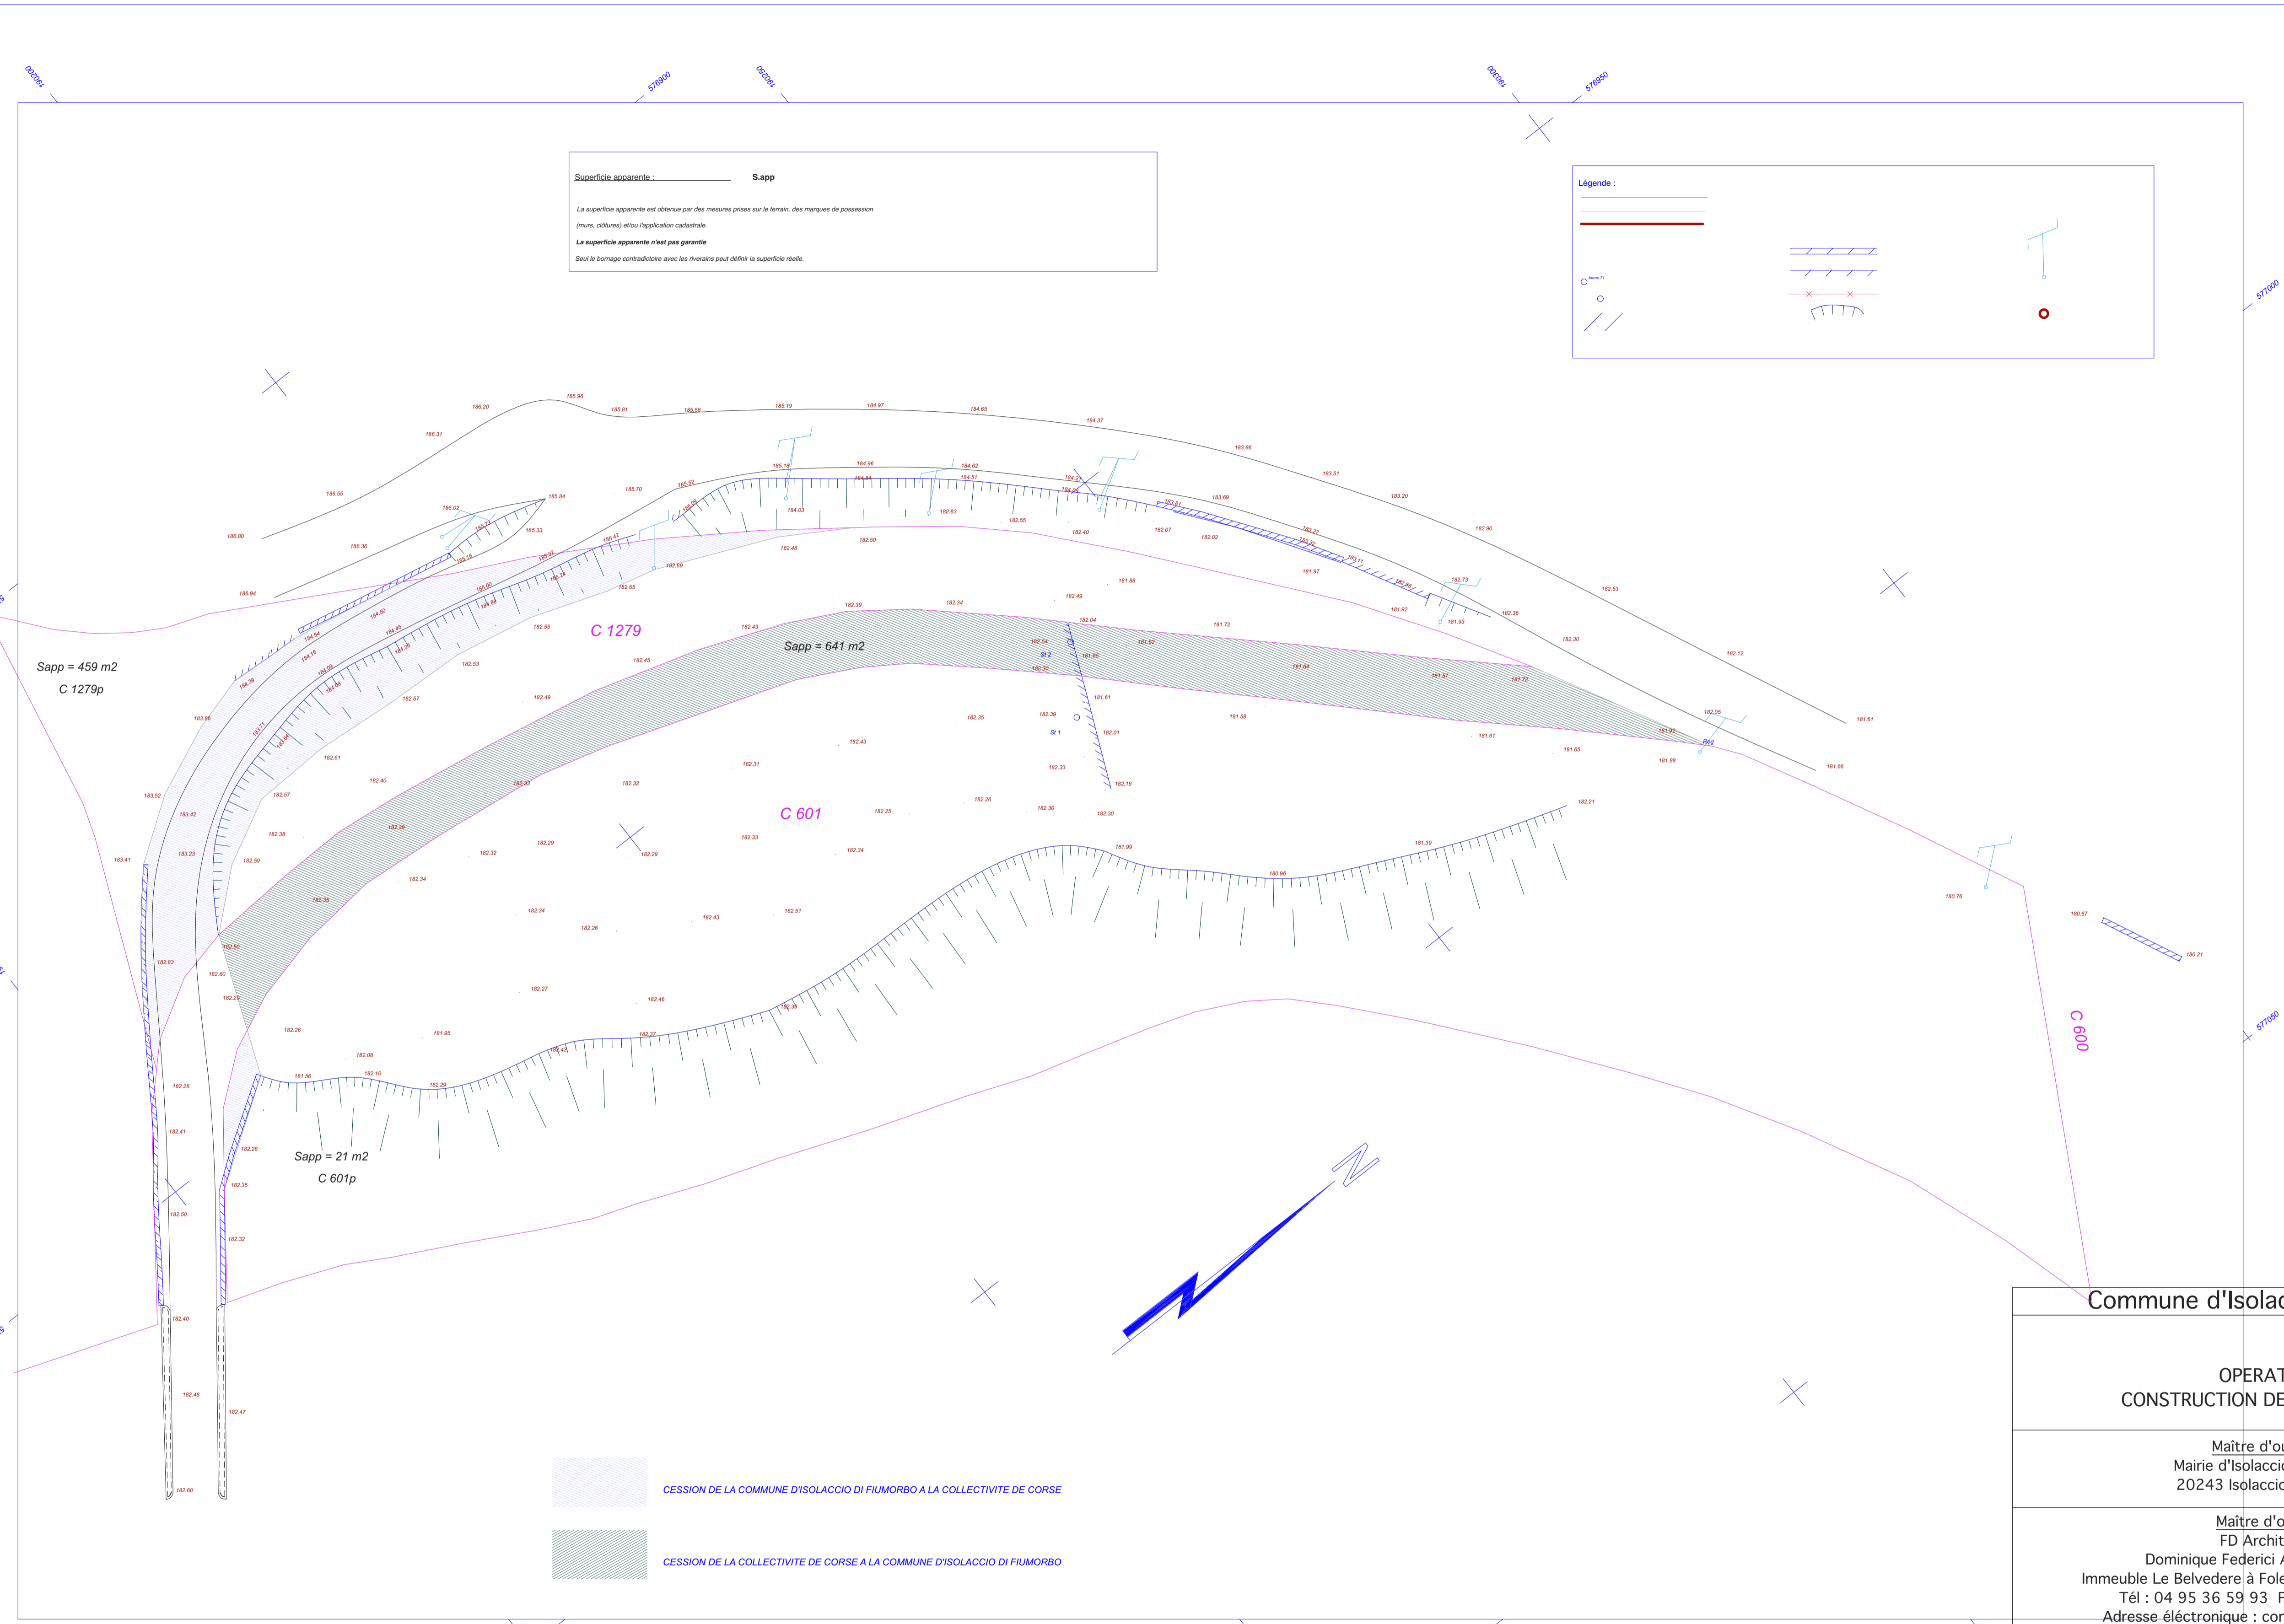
1920200
576900
1920250
1920300
576950
577000
577050

Superficie apparente : S.app

La superficie apparente est obtenue par des mesures prises sur le terrain, des marques de possession (murs, clôtures) et/ou l'application cadastrale.

La superficie apparente n'est pas garantie

Seul le bornage contradictoire avec les riverains peut définir la superficie réelle.

Légende :

Sapp = 459 m2
C 1279p

C 1279

Sapp = 641 m2

C 601

C 600

Sapp = 21 m2
C 601p

St 2
St 1

186.20 185.96 185.81 185.58 185.19 184.97 184.65 184.37 186.31 183.86 183.51 183.20 182.90 182.53 182.12 181.61 181.66 186.55 186.80 186.36 186.94 186.02 185.84 185.33 185.70 185.52 185.18 184.96 184.62 184.51 184.03 182.83 182.55 182.40 182.07 182.02 183.69 182.48 182.50 182.69 182.55 181.88 181.97 181.92 181.93 182.36 182.73 182.30 182.39 182.34 182.49 182.04 181.72 182.43 182.55 182.45 182.53 182.49 182.57 181.82 181.85 181.84 181.57 181.72 181.61 182.39 182.35 182.01 181.58 181.61 181.65 181.86 182.05 181.93 182.43 182.31 182.33 182.18 182.26 182.30 182.25 182.21 181.99 181.39 180.96 180.76 180.67 180.21 183.96 183.52 183.42 183.23 183.41 182.61 182.40 182.57 182.38 182.59 182.32 182.29 182.32 182.29 182.33 182.34 182.34 182.35 182.34 182.26 182.43 182.51 182.56 182.83 182.60 182.27 182.46 182.29 182.26 182.08 181.95 182.37 182.38 181.56 182.10 182.29 182.43 182.28 182.41 182.28 182.35 182.50 182.32 182.40 182.48 182.47 182.60

CESSION DE LA COMMUNE D'ISOLACCIO DI FIUMORBO A LA COLLECTIVITE DE CORSE

CESSION DE LA COLLECTIVITE DE CORSE A LA COMMUNE D'ISOLACCIO DI FIUMORBO

Commune d'Isolac

OPERAT
CONSTRUCTION DE

Maître d'ou
Mairie d'Isolaccio
20243 Isolaccio

Maître d'o
FD Archit
Dominique Federici A
Immeuble Le Belvedere à Fole
Tél : 04 95 36 59 93 F
Adresse éléctronique : co